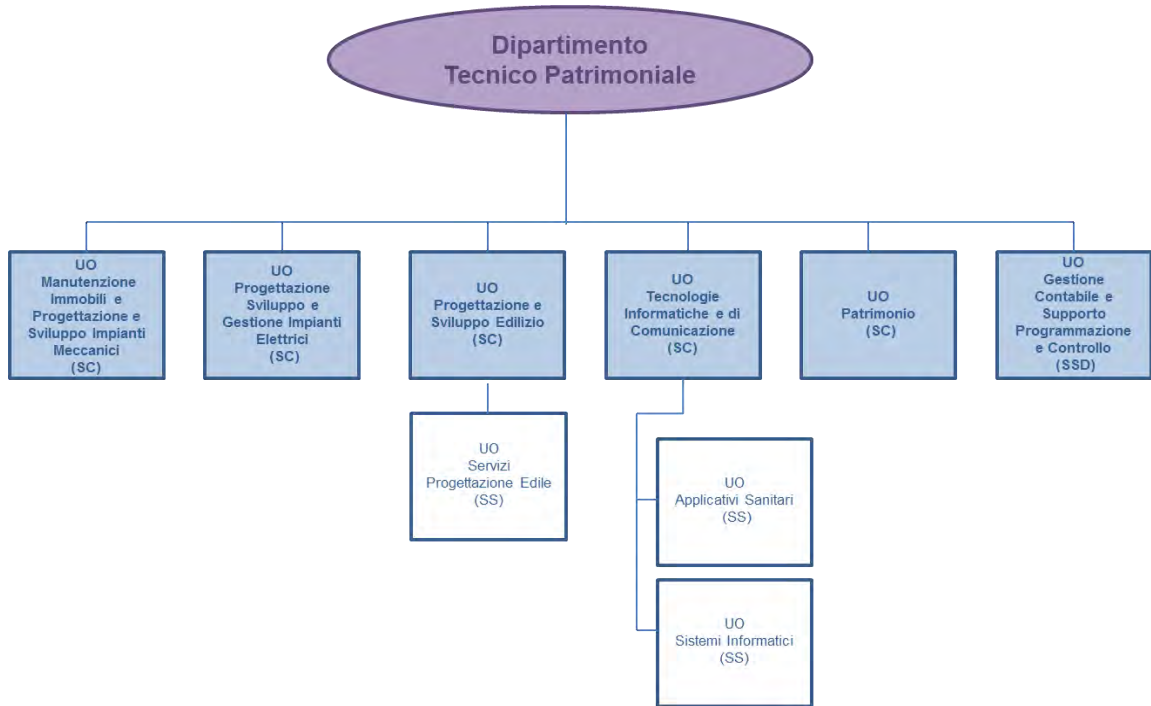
Dipartimento
Tecnico Patrimoniale

UO
Manutenzione Immobili e Progettazione e Sviluppo Impianti Meccanici
(SC)

UO
Progettazione Sviluppo e Gestione Impianti Elettrici
(SC)

UO
Progettazione e Sviluppo Edilizio
(SC)

UO
Tecnologie Informatiche e di Comunicazione
(SC)

UO
Patrimonio
(SC)

UO
Gestione Contabile e Supporto Programmazione e Controllo
(SSD)

UO
Servizi Progettazione Edile
(SS)

UO
Applicativi Sanitari
(SS)

UO
Sistemi Informatici
(SS)